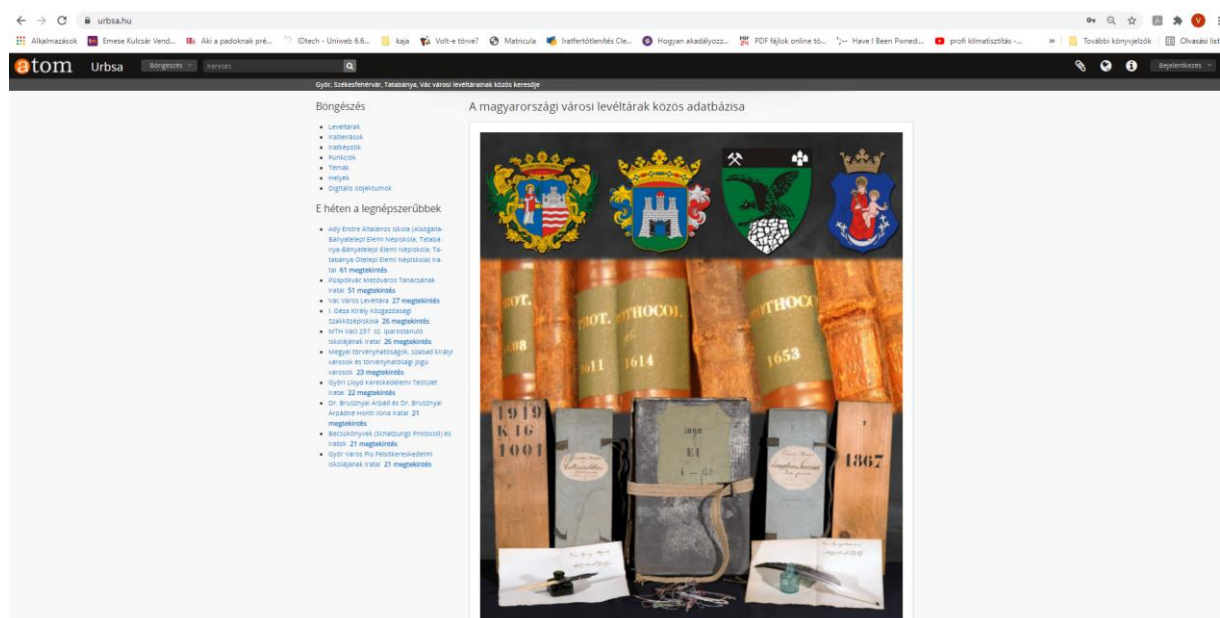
urbsa.hu

Alkalmazások Emese Kulcsár Vend... Aki a padoknak pré... IDtech - Uniweb 6.6... kaja Volt-e törve? Matricula Iratfertőtlenítés Cle... Hogyan akadályozz... PDF fájlok online tö... Have I Been Pwned... profi klímatisztítás -... » További könyvjelzők Olvasási lista

atom Urbsa Böngészés Keresés Bejelentkezés

Győr, Székesfehérvár, Tatabánya, Vác városi levéltárainak közös keresője

Böngészés

- Levéltárak
- Iratleírások
- Iratképzők
- Funkciók
- Témák
- Helyek
- Digitális objektumok

E héten a legnépszerűbbek

- Ady Endre Általános Iskola (Alsógalla-Bányatelepi Elemi Népiskola; Tatabánya-Bányatelepi Elemi Népiskola; Tatabánya Ótelepi Elemi Népiskola) iratai 61 megtekintés
- Püspökvác Mezőváros Tanácsának iratai 51 megtekintés
- Vác Város Levéltára 27 megtekintés
- I. Géza Király Közgazdasági Szakközépiskola 26 megtekintés
- MTH Váci 237. sz. Iparostanuló Iskolájának iratai 26 megtekintés
- Megyei törvényhatóságok, szabad királyi városok és törvényhatósági jogú városok 23 megtekintés
- Győri Lloyd Kereskedelmi Testület iratai 22 megtekintés
- Dr. Brusznyai Árpád és Dr. Brusznyai Árpádné Honti Ilona iratai 21 megtekintés
- Becsükönyvek (Schätzungs Protocoll) és iratok 21 megtekintés
- Győr Város Fiú Felsőkereskedelmi Iskolájának iratai 21 megtekintés

A magyarországi városi levéltárak közös adatbázisa

ROT. 608 PROT. 1611 PROTHOCOL 1614 PROTHOCO 1653 1919 K 16 1001 1867